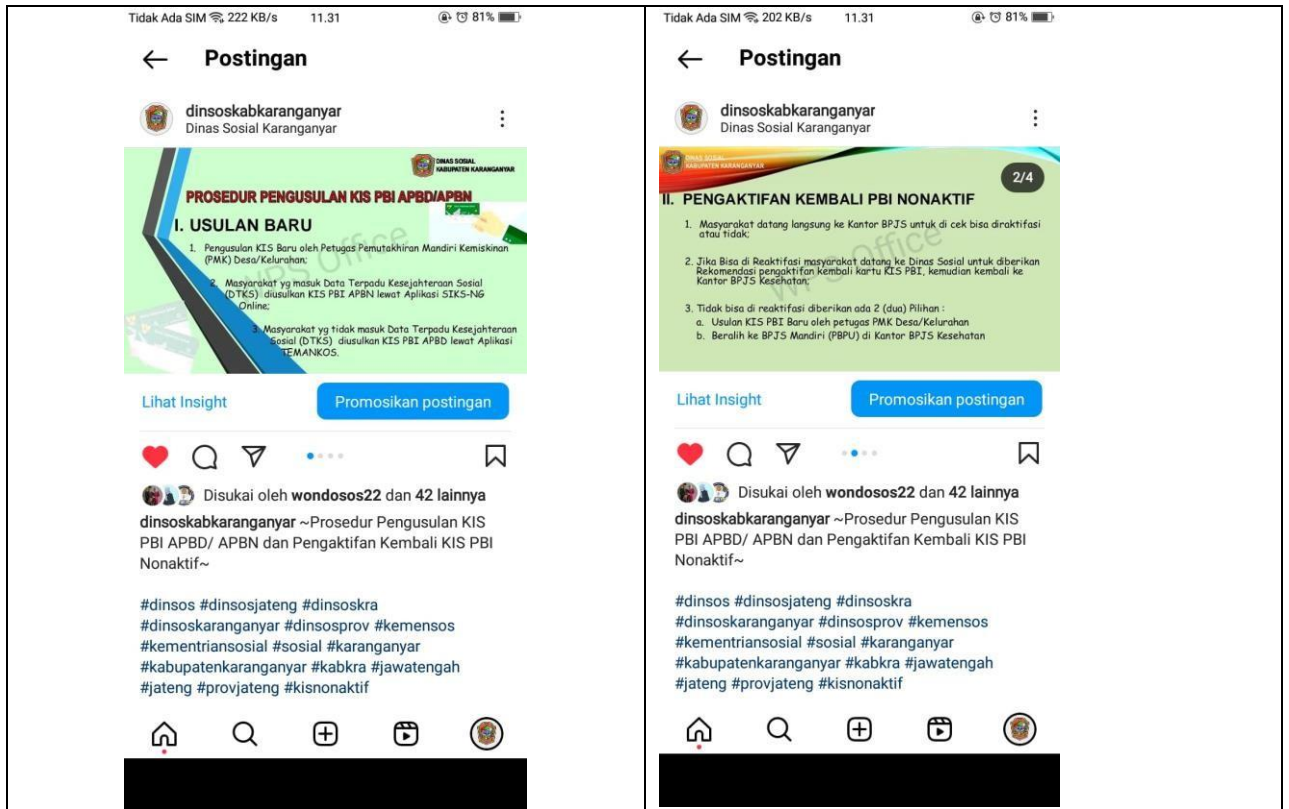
Tidak Ada SIM 222 KB/s 11.31 81%

Postingan

dinsoskabkaranganyar
Dinas Sosial Karanganyar

DINAS SOSIAL KABUPATEN KARANGANYAR

PROSEDUR PENGUSULAN KIS PBI APBD/APBN

I. USULAN BARU

1. Pengusulan KIS Baru oleh Petugas Pemutakhiran Mandiri Kemiskinan (PMK) Desa/Kelurahan;

2. Masyarakat yg masuk Data Terpadu Kesejahteraan Sosial (DTKS) diusulkan KIS PBI APBN lewat Aplikasi SIKS-NG Online;

3. Masyarakat yg tidak masuk Data Terpadu Kesejahteraan Sosial (DTKS) diusulkan KIS PBI APBD lewat Aplikasi TEMANKOS.

WPS Office

Lihat Insight
Promosikan postingan

Disukai oleh wondosos22 dan 42 lainnya

dinsoskabkaranganyar ~Prosedur Pengusulan KIS PBI APBD/ APBN dan Pengaktifan Kembali KIS PBI Nonaktif~

#dinsos #dinsosjateng #dinsoskra #dinsoskaranganyar #dinsosprov #kemensos #kementriansosial #sosial #karanganyar #kabupatenkaranganyar #kabkra #jawatengah #jateng #provjateng #kisnonaktif

Tidak Ada SIM 202 KB/s 11.31 81%

Postingan

dinsoskabkaranganyar
Dinas Sosial Karanganyar

DINAS SOSIAL KABUPATEN KARANGANYAR

2/4

II. PENGAKTIFAN KEMBALI PBI NONAKTIF

1. Masyarakat datang langsung ke Kantor BPJS untuk di cek bisa direaktifasi atau tidak;

2. Jika Bisa di Reaktifasi masyarakat datang ke Dinas Sosial untuk diberikan Rekomendasi pengaktifan kembali kartu KIS PBI, kemudian kembali ke Kantor BPJS Kesehatan;

3. Tidak bisa di reaktifasi diberikan ada 2 (dua) Pilihan :
a. Usulan KIS PBI Baru oleh petugas PMK Desa/Kelurahan
b. Beralih ke BPJS Mandiri (PBPU) di Kantor BPJS Kesehatan

WPS Office

Lihat Insight
Promosikan postingan

Disukai oleh wondosos22 dan 42 lainnya

dinsoskabkaranganyar ~Prosedur Pengusulan KIS PBI APBD/ APBN dan Pengaktifan Kembali KIS PBI Nonaktif~

#dinsos #dinsosjateng #dinsoskra #dinsoskaranganyar #dinsosprov #kemensos #kementriansosial #sosial #karanganyar #kabupatenkaranganyar #kabkra #jawatengah #jateng #provjateng #kisnonaktif